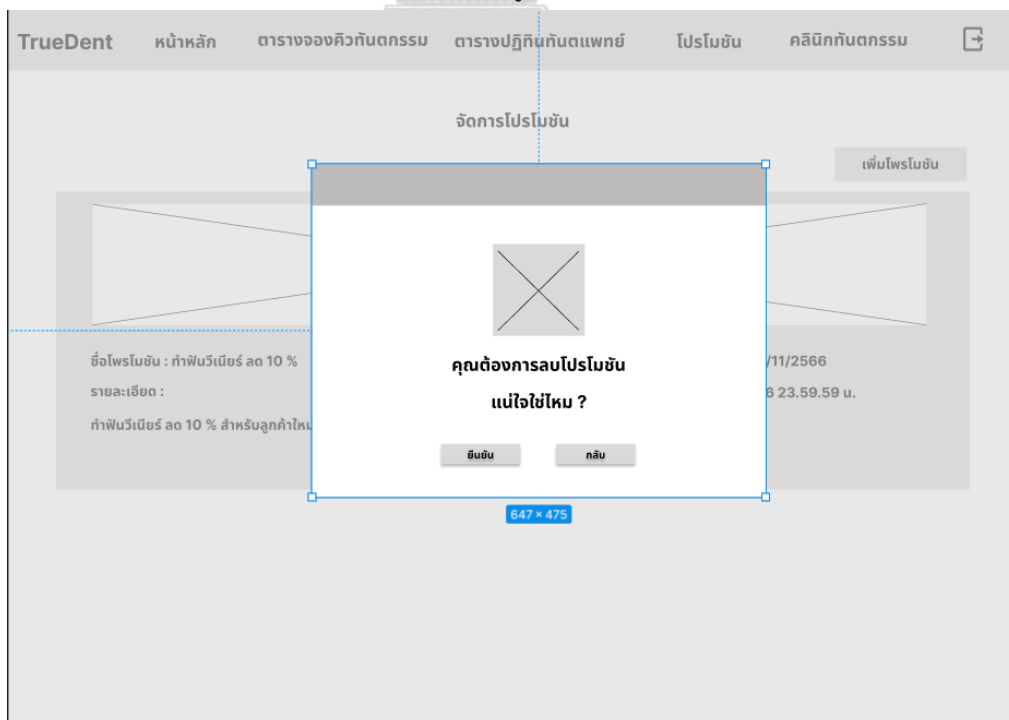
TrueDent หน้าหลัก ตารางจองคิวทันตกรรม ตารางปฏิทินทันตแพทย์ โปรโมชัน คลินิกทันตกรรม

จัดการโปรโมชัน

เพิ่มโพรโมชัน

ชื่อโพรโมชัน : ทำฟันวีเนียร์ ลด 10 %

รายละเอียด :

ทำฟันวีเนียร์ ลด 10 % สำหรับลูกค้าใหม

/11/2566

6 23.59.59 น.

คุณต้องการลบโปรโมชัน

แน่ใจใช่ไหม ?

ยืนยัน กลับ

647 × 475